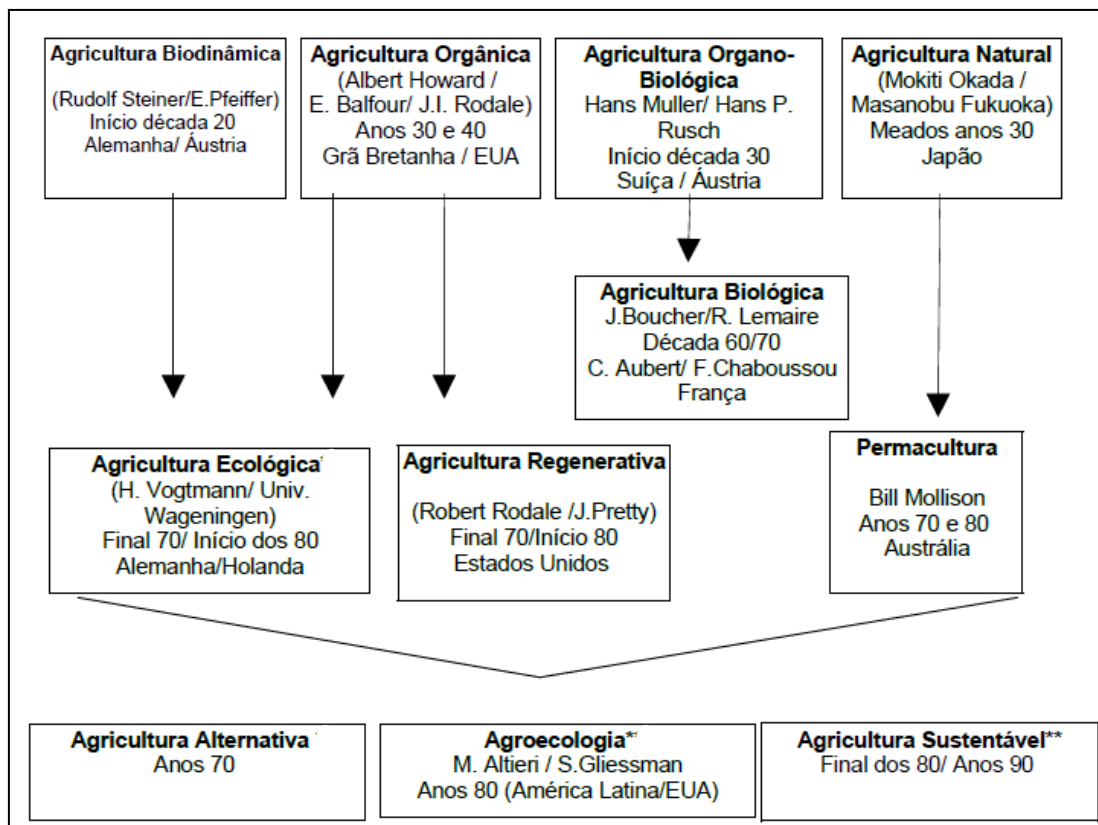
Agricultura Biodinâmica
(Rudolf Steiner/E.Pfeiffer)
Início década 20
Alemanha/ Áustria

Agricultura Orgânica
(Albert Howard / E. Balfour/ J.I. Rodale)
Anos 30 e 40
Grã Bretanha / EUA

Agricultura Organo-Biológica
Hans Muller/ Hans P. Rusch
Início década 30
Suiça / Áustria

Agricultura Natural
(Mokiti Okada / Masanobu Fukuoka)
Meados anos 30
Japão

Agricultura Biológica
J.Boucher/R. Lemaire
Década 60/70
C. Aubert/ F.Chaboussou
França

Agricultura Ecológica
(H. Vogtmann/ Univ. Wageningen)
Final 70/ Início dos 80
Alemanha/Holanda

Agricultura Regenerativa
(Robert Rodale /J.Pretty)
Final 70/Início 80
Estados Unidos

Permacultura
Bill Mollison
Anos 70 e 80
Austrália

Agricultura Alternativa
Anos 70

Agroecologia*
M. Altieri / S.Gliessman
Anos 80 (América Latina/EUA)

Agricultura Sustentável**
Final dos 80/ Anos 90